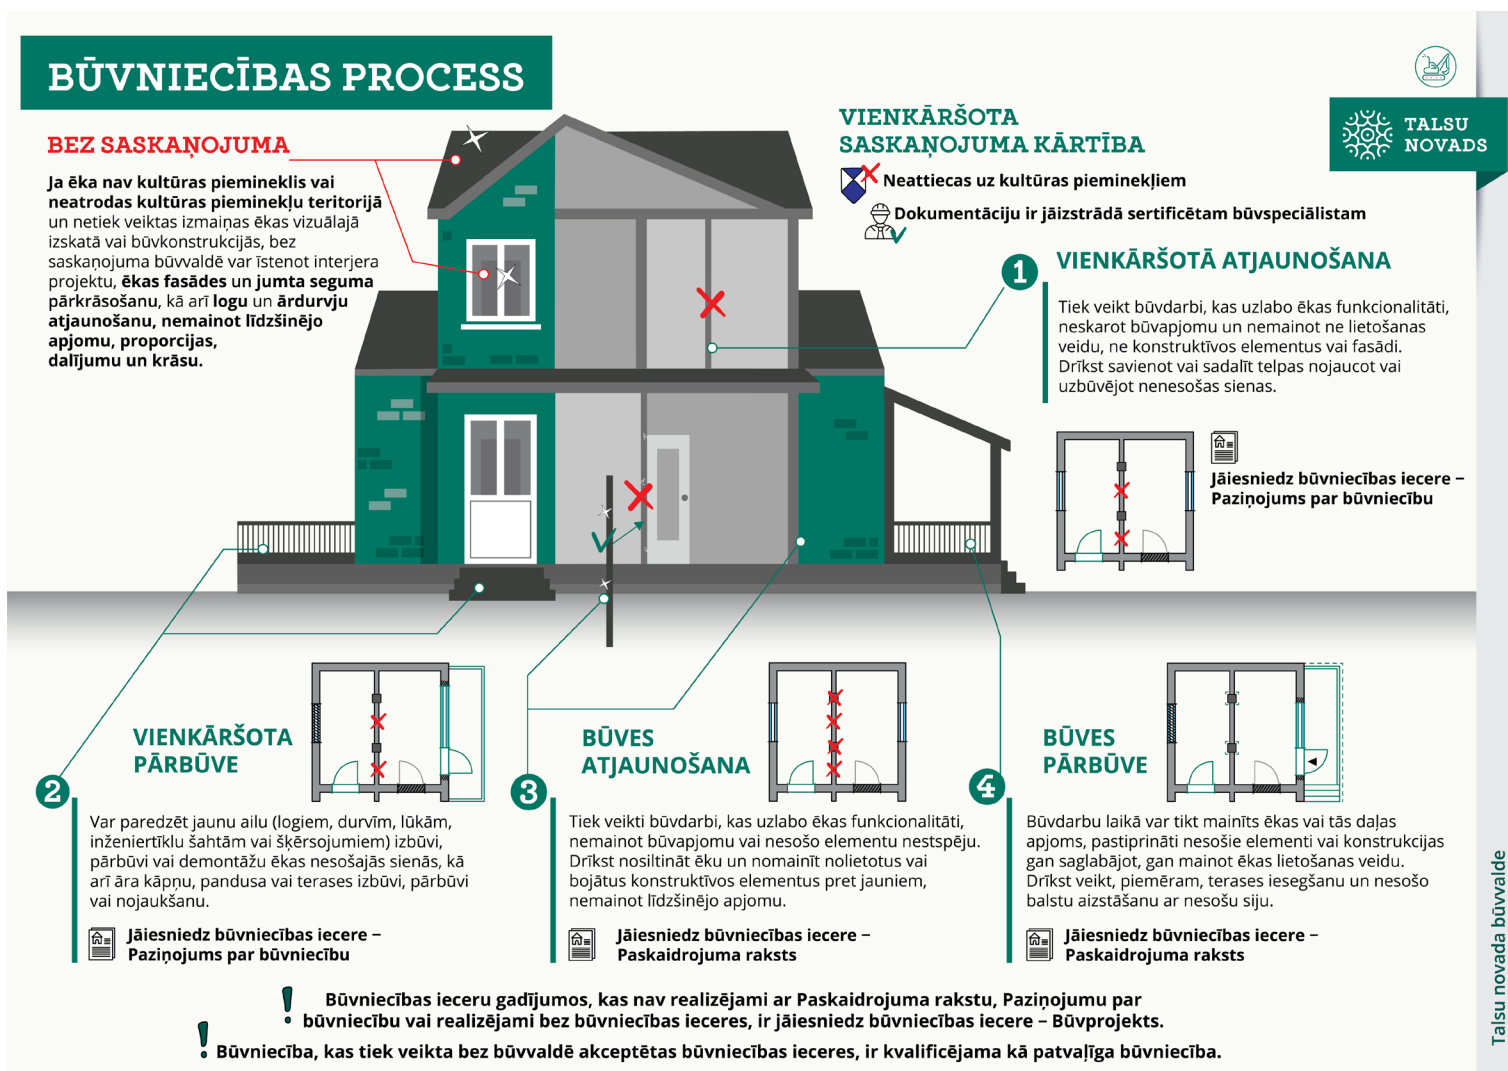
BŪVNIECĪBAS PROCESS

TALSU NOVADS

BEZ SASKAŅOJUMA

Ja ēka nav kultūras piemineklis vai neatrodas kultūras pieminekļu teritorijā un netiek veiktas izmaiņas ēkas vizuālajā izskatā vai būvkonstrukcijās, bez saskaņojuma būvvaldē var īstenot interjera projektu, ēkas fasādes un jumta seguma pārkrāsošanu, kā arī logu un ārdurvju atjaunošanu, nemainot līdzšinējo apjomu, proporcijas, dalījumu un krāsu.

VIENKĀRŠOTA SASKAŅOJUMA KĀRTĪBA

Neattiecas uz kultūras pieminekļiem

Dokumentāciju ir jāizstrādā sertificētam būvspeciālistam

1 VIENKĀRŠOTĀ ATJAUNOŠANA

Tiek veikt būvdarbi, kas uzlabo ēkas funkcionalitāti, neskarot būvapjomu un nemainot ne lietošanas veidu, ne konstruktīvos elementus vai fasādi. Drīkst savienot vai sadalīt telpas nojaucot vai uzbūvējot nenesošas sienas.

Jāiesniedz būvniecības iecere – Paziņojums par būvniecību

2 VIENKĀRŠOTA PĀRBŪVE

Var paredzēt jaunu ailu (logiem, durvīm, lūkām, inženiertīklu šahtām vai šķērsojumiem) izbūvi, pārbūvi vai demontāžu ēkas nesošajās sienās, kā arī āra kāpņu, pandusa vai terases izbūvi, pārbūvi vai nojaukšanu.

Jāiesniedz būvniecības iecere – Paziņojums par būvniecību

3 BŪVES ATJAUNOŠANA

Tiek veikti būvdarbi, kas uzlabo ēkas funkcionalitāti, nemainot būvapjomu vai nesošo elementu nestspēju. Drīkst nosiltināt ēku un nomainīt nolietotus vai bojātus konstruktīvos elementus pret jauniem, nemainot līdzšinējo apjomu.

Jāiesniedz būvniecības iecere – Paskaidrojuma raksts

4 BŪVES PĀRBŪVE

Būvdarbu laikā var tikt mainīts ēkas vai tās daļas apjoms, pastiprināti nesošie elementi vai konstrukcijas gan saglabājot, gan mainot ēkas lietošanas veidu. Drīkst veikt, piemēram, terases iesegšanu un nesošo balstu aizstāšanu ar nesošu siju.

Jāiesniedz būvniecības iecere – Paskaidrojuma raksts

Būvniecības ieceru gadījumos, kas nav realizējami ar Paskaidrojuma rakstu, Paziņojumu par būvniecību vai realizējami bez būvniecības ieceres, ir jāiesniedz būvniecības iecere – Būvprojekts.

Būvniecība, kas tiek veikta bez būvvaldē akceptētas būvniecības ieceres, ir kvalificējama kā patvaļīga būvniecība.

Talsu novada būvvalde